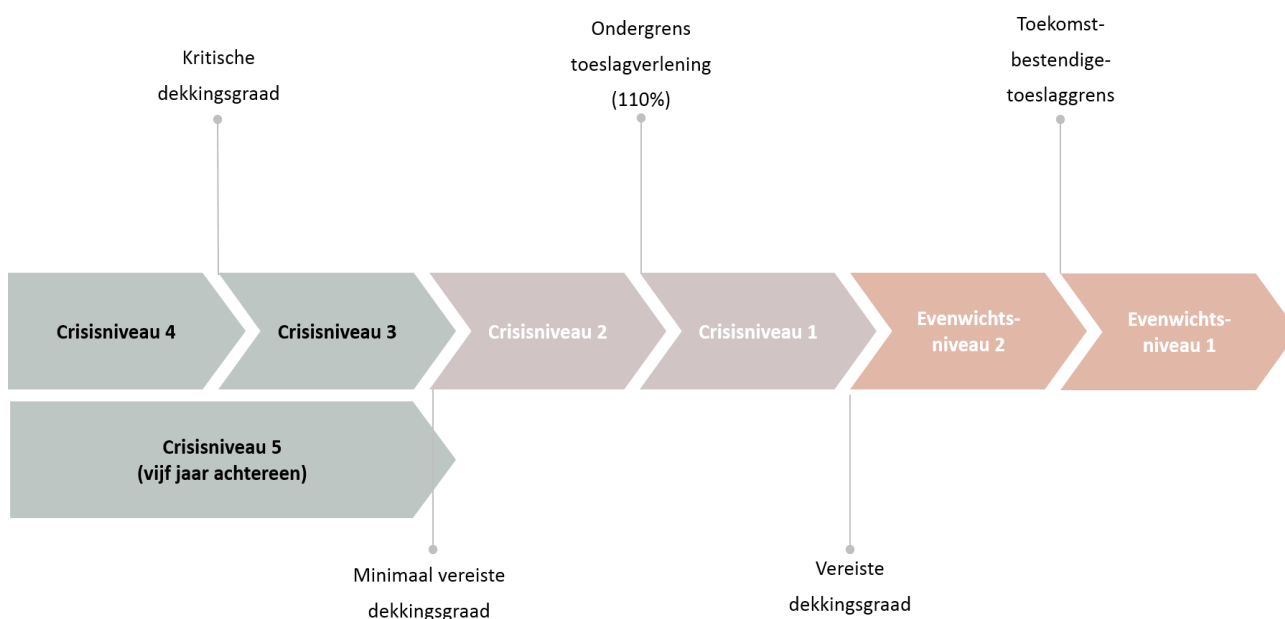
Kritische dekkingsgraad

Ondergrens toeslagverlening (110%)

Toekomst-bestendige-toeslaggrens

Crisisniveau 4

Crisisniveau 3

Crisisniveau 2

Crisisniveau 1

Evenwichts-niveau 2

Evenwichts-niveau 1

Crisisniveau 5 (vijf jaar achtereen)

Minimaal vereiste dekkingsgraad

Vereiste dekkingsgraad